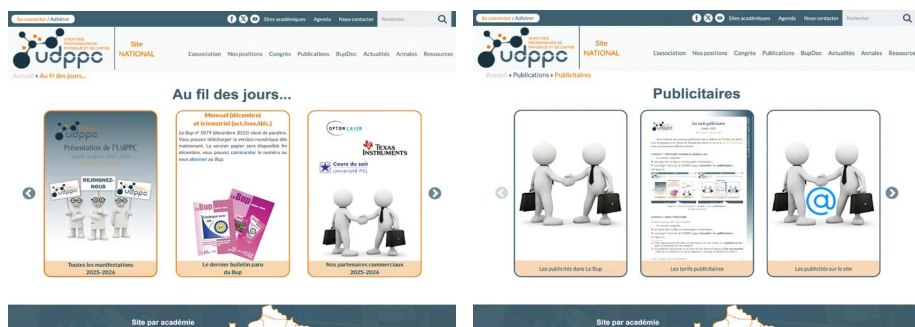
Se connecter / Adhérer

Sites académiques Agenda Nous contacter Rechercher

udppc
UNION DES PROFESSEURS DE PHYSIQUE ET DE CHIMIE

Site NATIONAL

L'association Nos positions Congrès Publications BupDoc Actualités Annales Ressources

Accueil » Au fil des jours...

Au fil des jours...

Présentation de l'UdPPC

REJOIGNEZ-NOUS

Toutes les manifestations 2025-2026

Mensuel (décembre) et trimestriel (oct./nov./déc.)

Le Bup n° 1079 (décembre 2025) vient de paraître. Vous pouvez télécharger la version numérique dès maintenant. La version papier sera disponible fin décembre, vous pouvez commander le numéro ou vous abonner au Bup.

Le dernier bulletin paru du Bup

OPTON LASER

TEXAS INSTRUMENTS

Cours du soir Université PSL

Nos partenaires commerciaux 2025-2026

Site par académie

Se connecter / Adhérer

Sites académiques Agenda Nous contacter Rechercher

udppc
UNION DES PROFESSEURS DE PHYSIQUE ET DE CHIMIE

Site NATIONAL

L'association Nos positions Congrès Publications BupDoc Actualités Annales Ressources

Accueil » Publications » Publicitaires

Publicitaires

Les publicités dans Le Bup

Les tarifs publicitaires

Les tarifs publicitaires

Les publicités sur le site

Site par académie